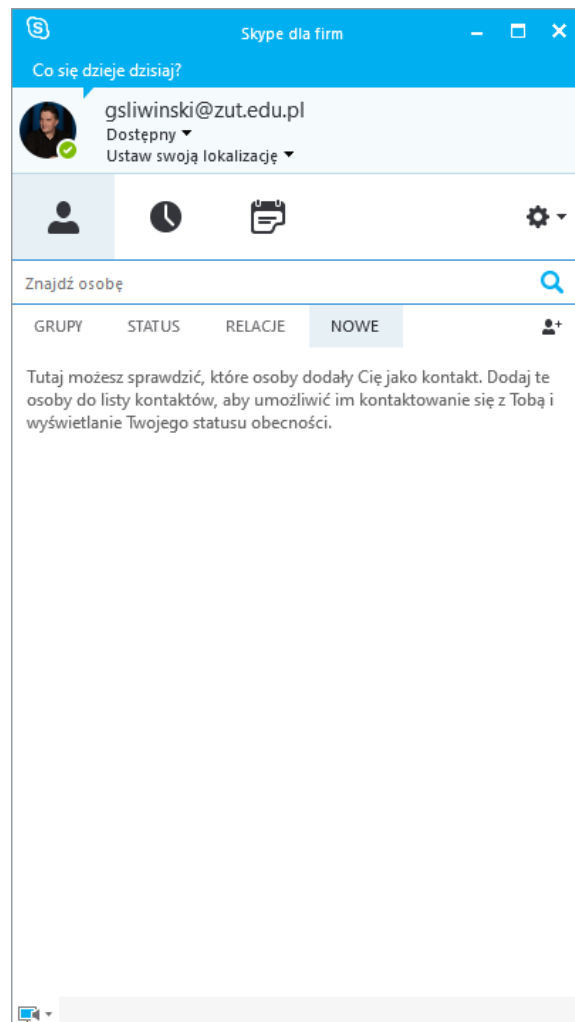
Skype dla firm

Co się dzieje dzisiaj?

gsliwinski@zut.edu.pl
Dostępny
Ustaw swoją lokalizację

Znajdź osobę

GRUPY STATUS RELACJE NOWE

Tutaj możesz sprawdzić, które osoby dodały Cię jako kontakt. Dodaj te osoby do listy kontaktów, aby umożliwić im kontaktowanie się z Tobą i wyświetlanie Twojego statusu obecności.